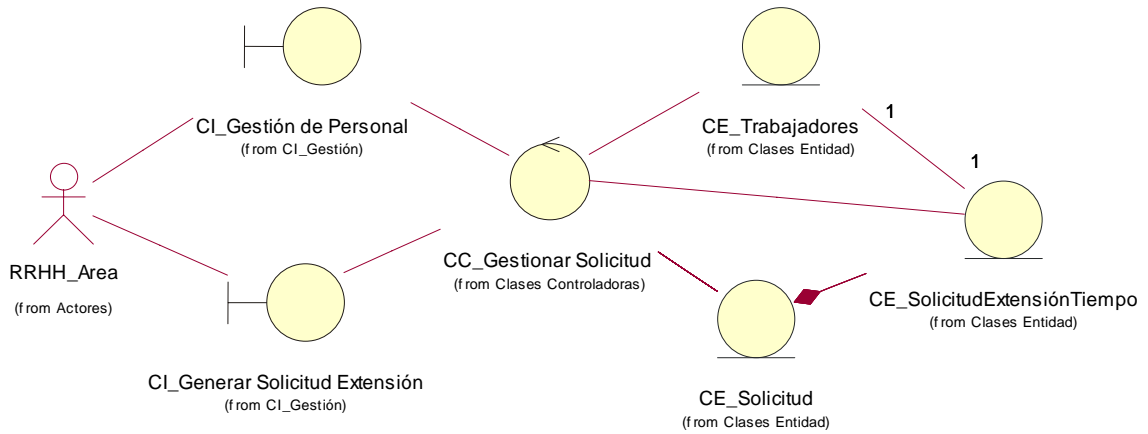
CI_Gestión de Personal
(from CI_Gestión)

CE_Trabajadores
(from Clases Entidad)

1

1

RRHH_Area
(from Actores)

CC_Gestionar Solicitud
(from Clases Controladoras)

CE_SolicitudExtensiónTiempo
(from Clases Entidad)

CI_Generar Solicitud Extensión
(from CI_Gestión)

CE_Solicitud
(from Clases Entidad)